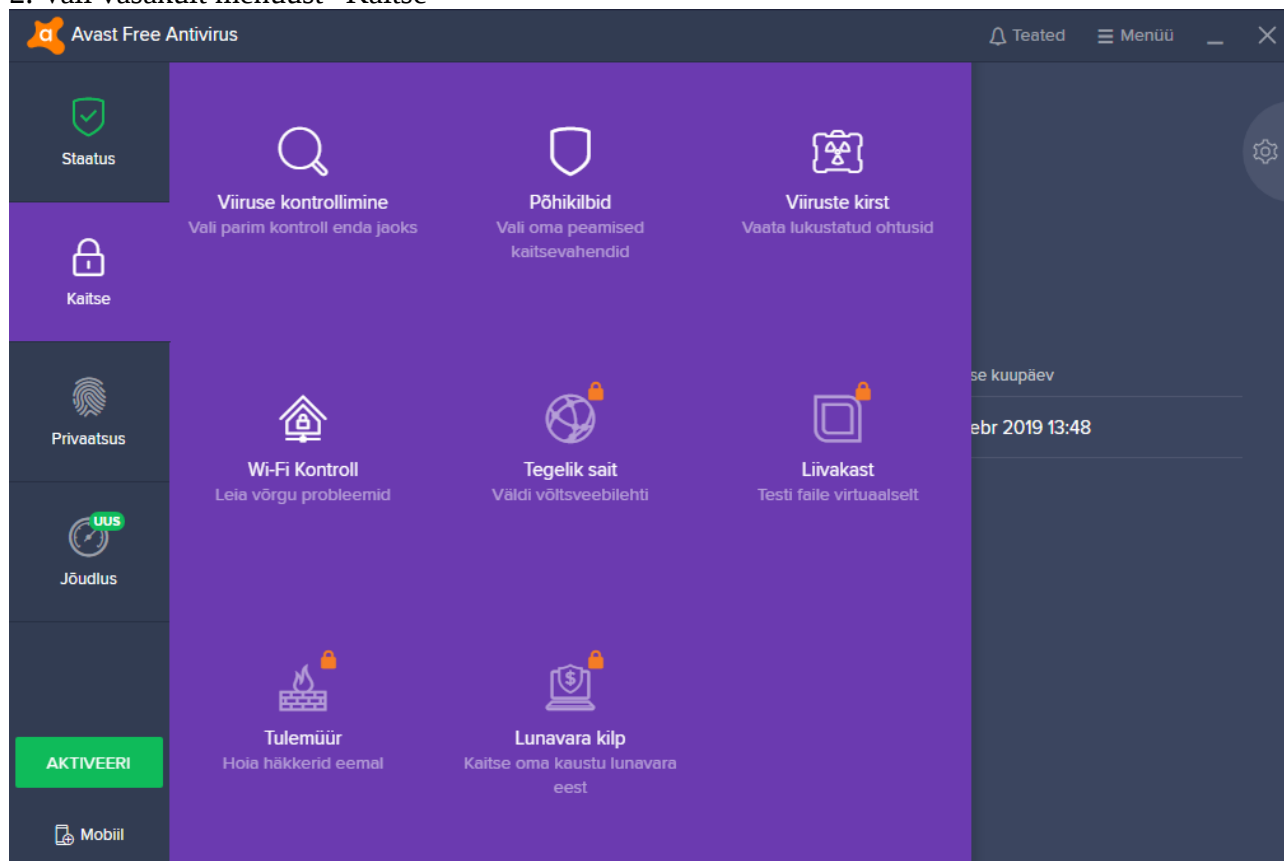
2. Vali vasakult menüüst "Kaitse"

Avast Free Antivirus

Teated
Menüü

Staatus
Kaitse
Privaatsus
UUS
Jõudlus

AKTIVEERI
Mobiil

Viiruse kontrollimine
Vali parim kontroll enda jaoks

Põhikilbid
Vali oma peamised kaitsevahendid

Viiruste kirst
Vaata lukustatud ohtusid

Wi-Fi Kontroll
Leia võrgu probleemid

Tegelik sait
Väldi võltsveebilehti

Liivakast
Testi faile virtuaalselt

Tulemüür
Hoia häkkerid eemal

Lunavara kilp
Kaitse oma kaustu lunavara eest

se kuupäev
ebr 2019 13:48